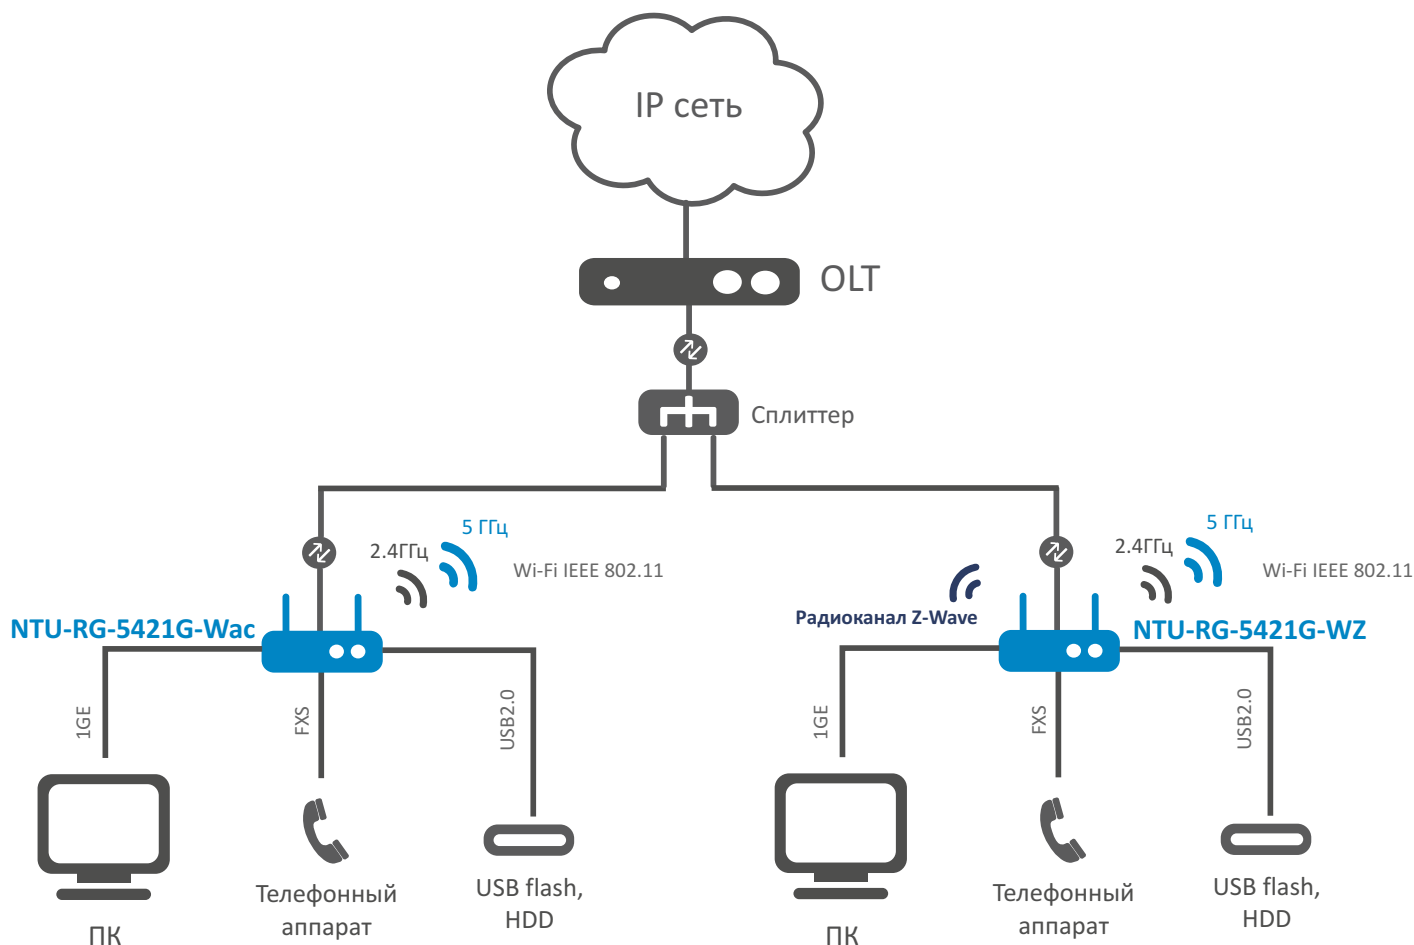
IP сеть

OLT

Сплиттер

2.4ГГц

5 ГГц

Wi-Fi IEEE 802.11

NTU-RG-5421G-Wac

1GE

FXS

USB2.0

ПК

Телефонный аппарат

USB flash, HDD

Радиоканал Z-Wave

2.4ГГц

5 ГГц

Wi-Fi IEEE 802.11

NTU-RG-5421G-WZ

1GE

FXS

USB2.0

ПК

Телефонный аппарат

USB flash, HDD